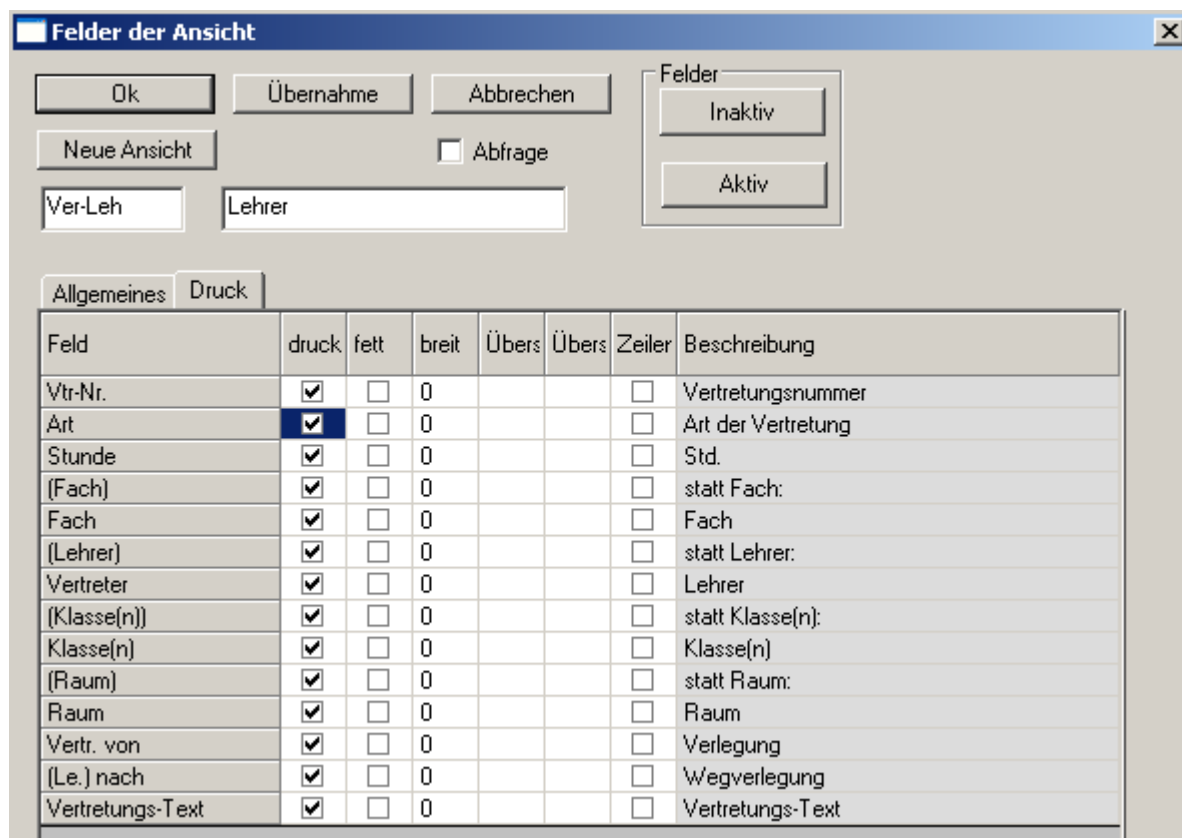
Felder der Ansicht

Ok | Übernahme | Abbrechen

Felder
Inaktiv
Aktiv

Neue Ansicht

Abfrage

Ver-Leh | Lehrer

Allgemeines | Druck

| Feld | druck | fett | breit | Übers | Übers | Zeiler | Beschreibung |
|---|---|---|---|---|---|---|---|
| Vtr-Nr. | ☑ | ☐ | 0 | | | ☐ | Vertretungsnummer |
| Art | ☑ | ☐ | 0 | | | ☐ | Art der Vertretung |
| Stunde | ☑ | ☐ | 0 | | | ☐ | Std. |
| (Fach) | ☑ | ☐ | 0 | | | ☐ | statt Fach: |
| Fach | ☑ | ☐ | 0 | | | ☐ | Fach |
| (Lehrer) | ☑ | ☐ | 0 | | | ☐ | statt Lehrer: |
| Vertreter | ☑ | ☐ | 0 | | | ☐ | Lehrer |
| (Klasse(n)) | ☑ | ☐ | 0 | | | ☐ | statt Klasse(n): |
| Klasse(n) | ☑ | ☐ | 0 | | | ☐ | Klasse(n) |
| (Raum) | ☑ | ☐ | 0 | | | ☐ | statt Raum: |
| Raum | ☑ | ☐ | 0 | | | ☐ | Raum |
| Vertr. von | ☑ | ☐ | 0 | | | ☐ | Verlegung |
| (Le.) nach | ☑ | ☐ | 0 | | | ☐ | Wegverlegung |
| Vertretungs-Text | ☑ | ☐ | 0 | | | ☐ | Vertretungs-Text |